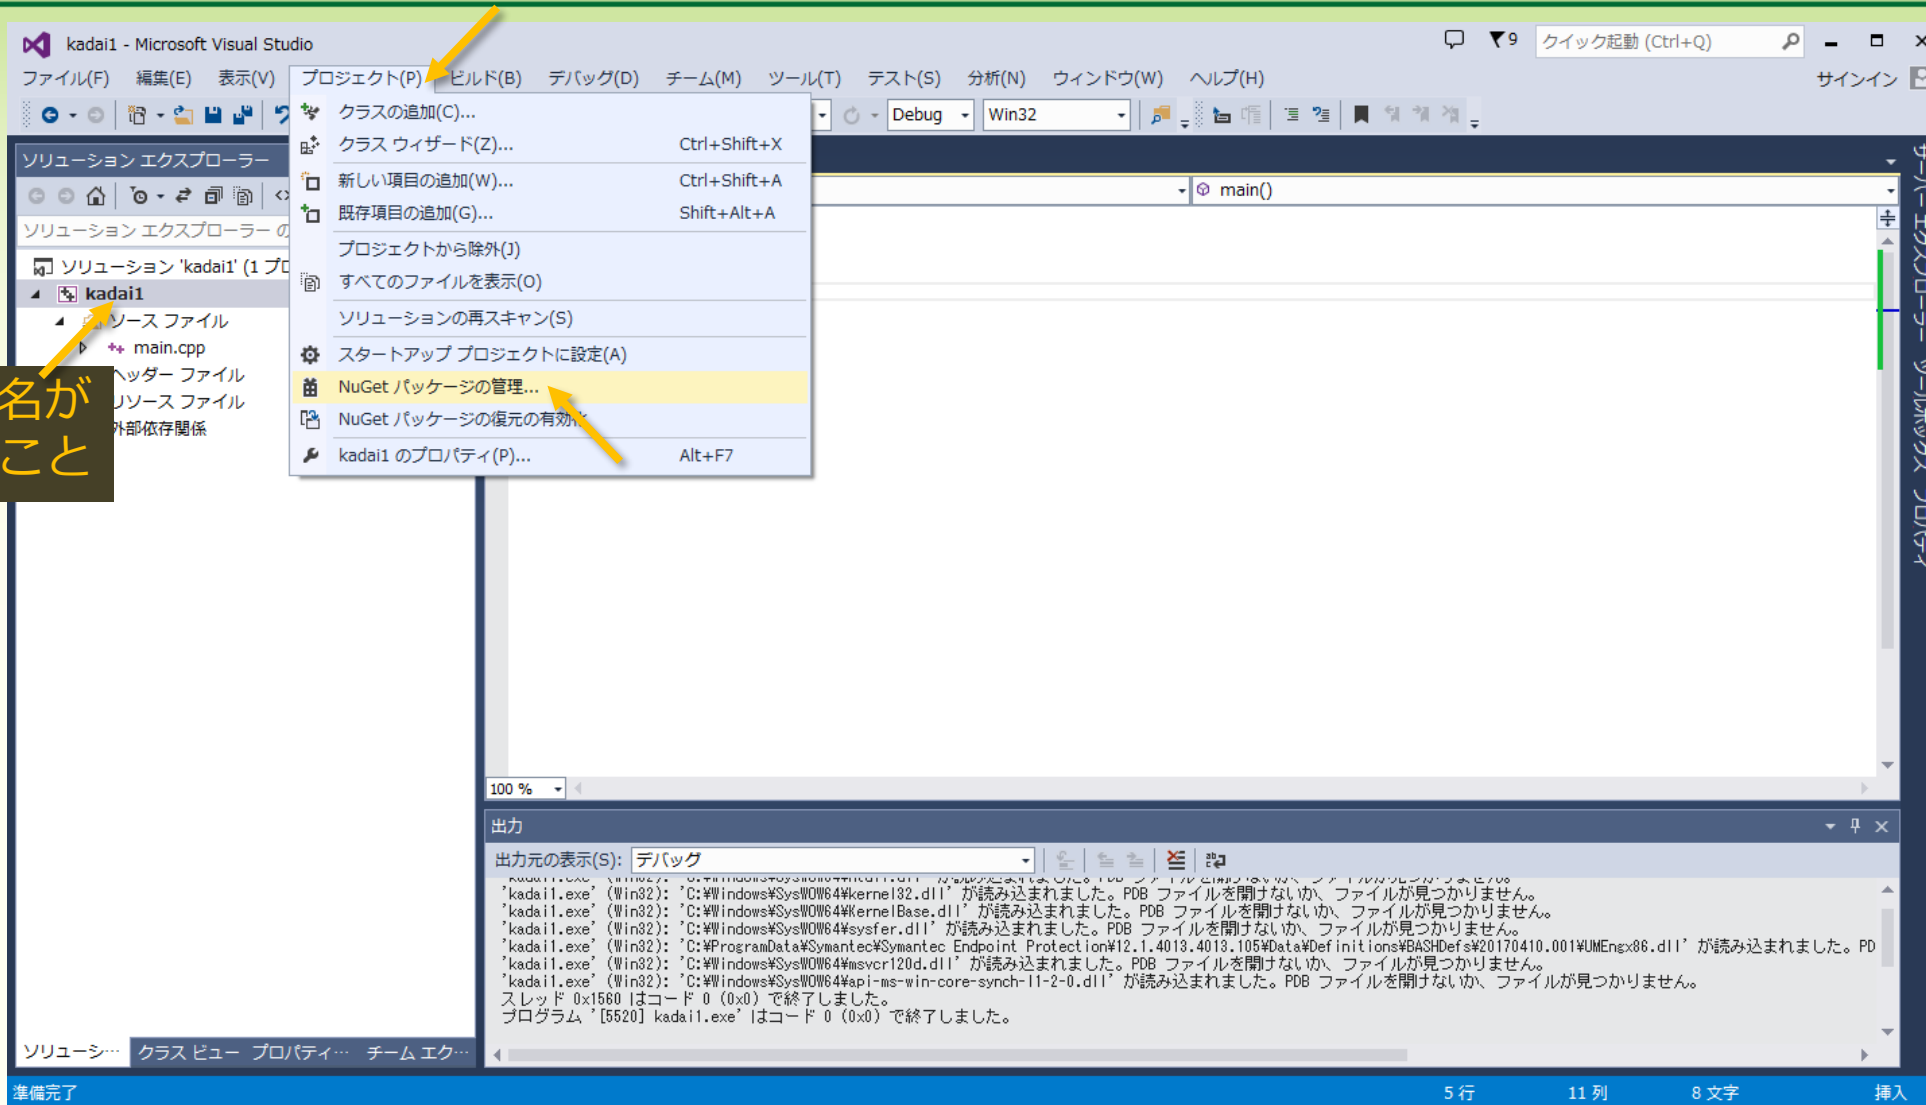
kadai1 - Microsoft Visual Studio

9 クイック起動 (Ctrl+Q)

ファイル(F) 編集(E) 表示(V) プロジェクト(P) ビルド(B) デバッグ(D) チーム(M) ツール(T) テスト(S) 分析(N) ウィンドウ(W) ヘルプ(H) サインイン

Debug Win32

ソリューション エクスプローラー

ソリューション エクスプローラー の

ソリューション 'kadai1' (1 プロ

kadai1

ソース ファイル

main.cpp

ヘッダー ファイル

リソース ファイル

外部依存関係

名が
こと

クラスの追加(C)...
クラス ウィザード(Z)... Ctrl+Shift+X
新しい項目の追加(W)... Ctrl+Shift+A
既存項目の追加(G)... Shift+Alt+A
プロジェクトから除外(J)
すべてのファイルを表示(O)
ソリューションの再スキャン(S)
スタートアップ プロジェクトに設定(A)
NuGet パッケージの管理...
NuGet パッケージの復元の有効
kadai1 のプロパティ(P)... Alt+F7

main()

100 %

出力

出力元の表示(S): デバッグ

'kadai1.exe' (Win32): 'C:¥Windows¥SysWOW64¥kernel32.dll' が読み込まれました。PDB ファイルを開けないか、ファイルが見つかりません。
'kadai1.exe' (Win32): 'C:¥Windows¥SysWOW64¥KernelBase.dll' が読み込まれました。PDB ファイルを開けないか、ファイルが見つかりません。
'kadai1.exe' (Win32): 'C:¥Windows¥SysWOW64¥sysfer.dll' が読み込まれました。PDB ファイルを開けないか、ファイルが見つかりません。
'kadai1.exe' (Win32): 'C:¥ProgramData¥Symantec¥Symantec Endpoint Protection¥12.1.4013.4013.105¥Data¥Definitions¥BASHDefs¥20170410.001¥UMEngx86.dll' が読み込まれました。PD
'kadai1.exe' (Win32): 'C:¥Windows¥SysWOW64¥msvcr120d.dll' が読み込まれました。PDB ファイルを開けないか、ファイルが見つかりません。
'kadai1.exe' (Win32): 'C:¥Windows¥SysWOW64¥api-ms-win-core-synch-l1-2-0.dll' が読み込まれました。PDB ファイルを開けないか、ファイルが見つかりません。
スレッド 0x1560 はコード 0 (0x0) で終了しました。
プログラム '[5520] kadai1.exe' はコード 0 (0x0) で終了しました。

ソリューシ… クラス ビュー プロパティ… チーム エク…

準備完了 5 行 11 列 8 文字 挿入

サーバー エクスプローラー ツールボックス プロパティ